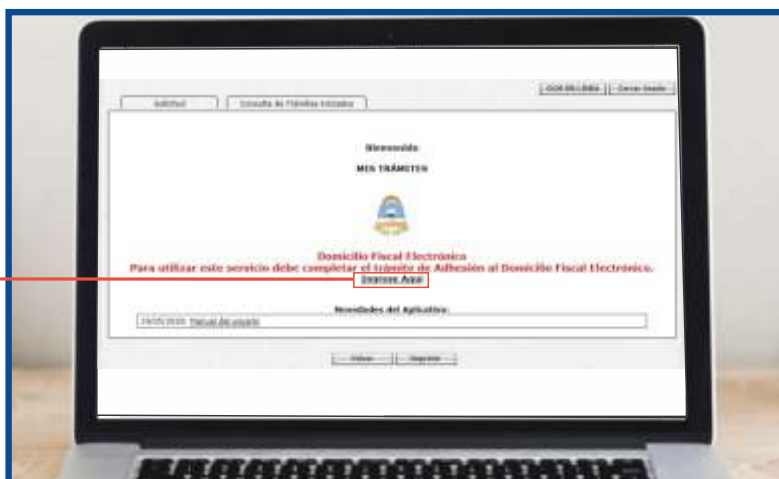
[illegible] | Cerrar Sesión

Solicitud | Consulta de Trámites Iniciados

Bienvenido

MIS TRÁMITES

Domicilio Fiscal Electrónico
Para utilizar este servicio debe completar el trámite de Adhesión al Domicilio Fiscal Electrónico.
Ingrese Aquí

Novedades del Aplicativo:

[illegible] Manual de usuario

Volver | Imprimir